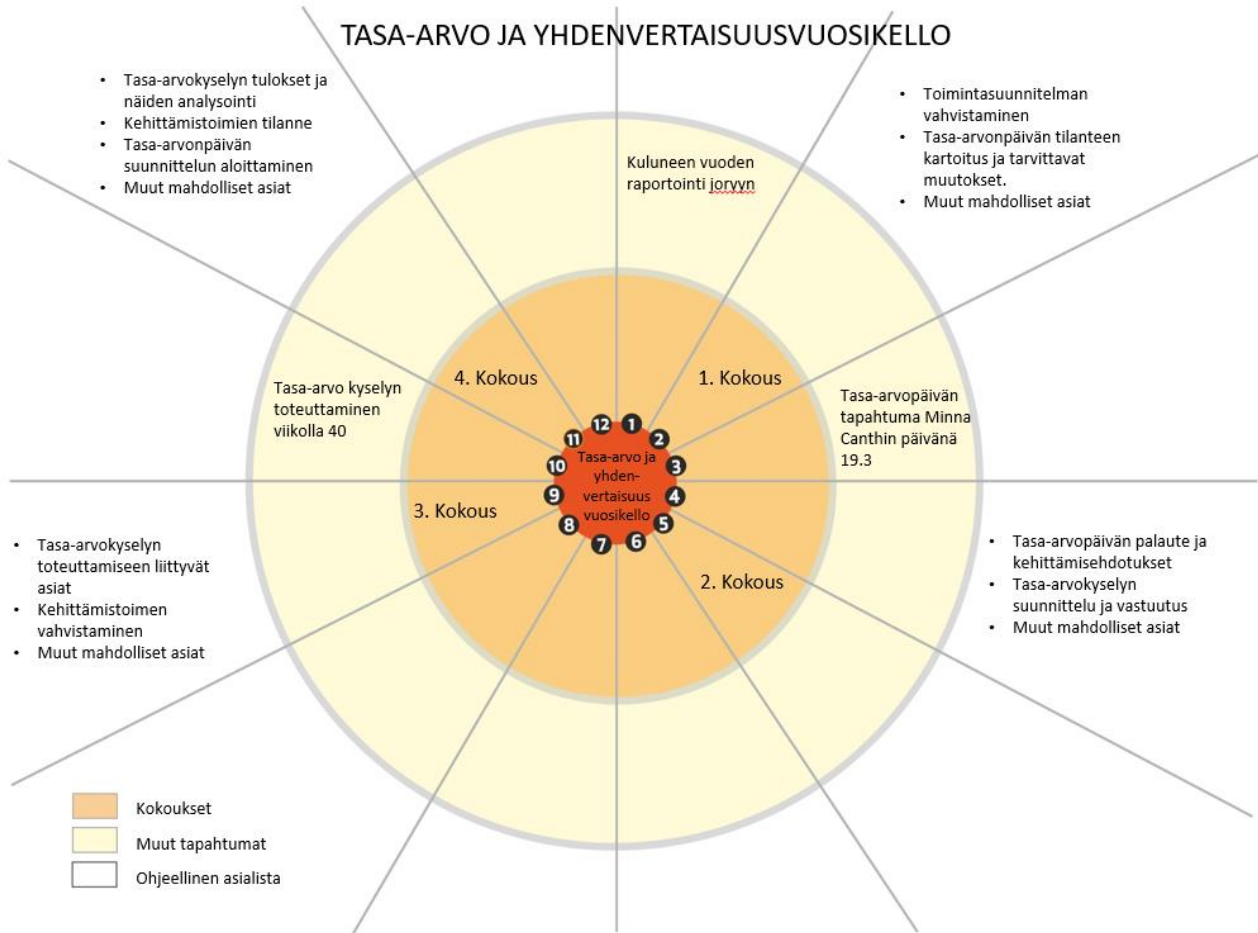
TASA-ARVO JA YHDENVERTAISUUSVUOSIKELLO

- Tasa-arvokyselyn tulokset ja näiden analysointi
- Kehittämistoimien tilanne
- Tasa-arvonpäivän suunnittelun aloittaminen
- Muut mahdolliset asiat

Kuluneen vuoden raportointi joryyn

- Toimintasuunnitelman vahvistaminen
- Tasa-arvonpäivän tilanteen kartoitus ja tarvittavat muutokset.
- Muut mahdolliset asiat

4. Kokous

1. Kokous

Tasa-arvo kyselyn toteuttaminen viikolla 40

Tasa-arvopäivän tapahtuma Minna Canthin päivänä 19.3

12 1 2 3 4 5 6 7 8 9 10 11

Tasa-arvo ja yhdenvertaisuus vuosikello

3. Kokous

2. Kokous

- Tasa-arvokyselyn toteuttamiseen liittyvät asiat
- Kehittämistoimen vahvistaminen
- Muut mahdolliset asiat

- Tasa-arvopäivän palaute ja kehittämisehdotukset
- Tasa-arvokyselyn suunnittelu ja vastuutus
- Muut mahdolliset asiat

Kokoukset
Muut tapahtumat
Ohjeellinen asialista